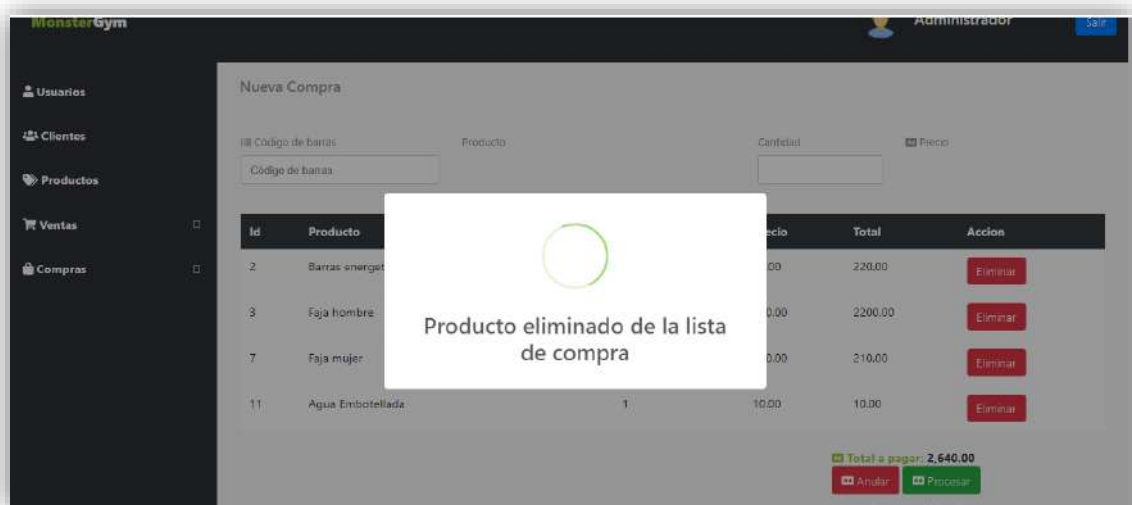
MonsterGym

Administrador

Salir

Usuarios

Clientes

Productos

Ventas

Compras

Nueva Compra

Código de barras

Producto

Cantidad

Precio

Código de barras

| Id | Producto | | ecio | Total | Accion |
|---|---|---|---|---|---|
| 2 | Barras energet | | .00 | 220.00 | Eliminar |
| 3 | Faja hombre | | 0.00 | 2200.00 | Eliminar |
| 7 | Faja mujer | | 0.00 | 210.00 | Eliminar |
| 11 | Agua Embotellada | 1 | 10.00 | 10.00 | Eliminar |

Producto eliminado de la lista de compra

Total a pagar: 2,640.00

Anular

Procesar